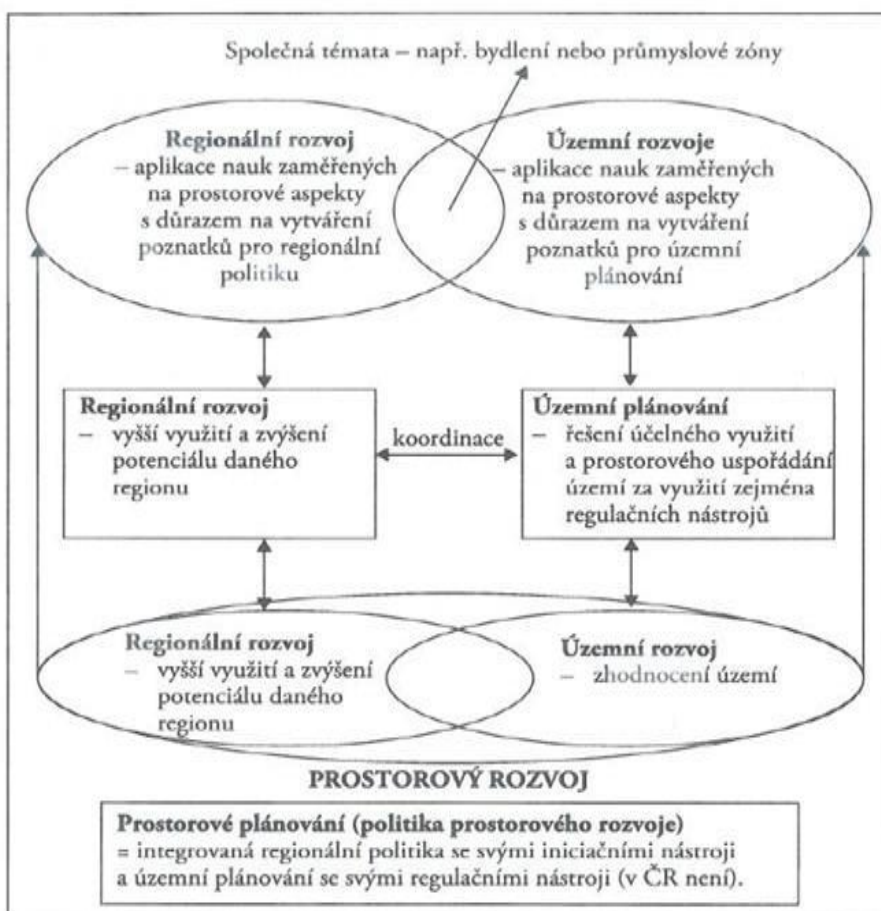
Společná témata – např. bydlení nebo průmyslové zóny

**Regionální rozvoj**
– aplikace nauk zaměřených na prostorové aspekty s důrazem na vytváření poznatků pro regionální politiku

**Územní rozvoje**
– aplikace nauk zaměřených na prostorové aspekty s důrazem na vytváření poznatků pro územní plánování

**Regionální rozvoj**
– vyšší využití a zvýšení potenciálu daného regionu

koordinace

**Územní plánování**
– řešení účelného využití a prostorového uspořádání území za využití zejména regulačních nástrojů

**Regionální rozvoj**
– vyšší využití a zvýšení potenciálu daného regionu

**Územní rozvoj**
– zhodnocení území

PROSTOROVÝ ROZVOJ

**Prostorové plánování (politika prostorového rozvoje)**
= integrovaná regionální politika se svými iniciačními nástroji a územní plánování se svými regulačními nástroji (v ČR není).